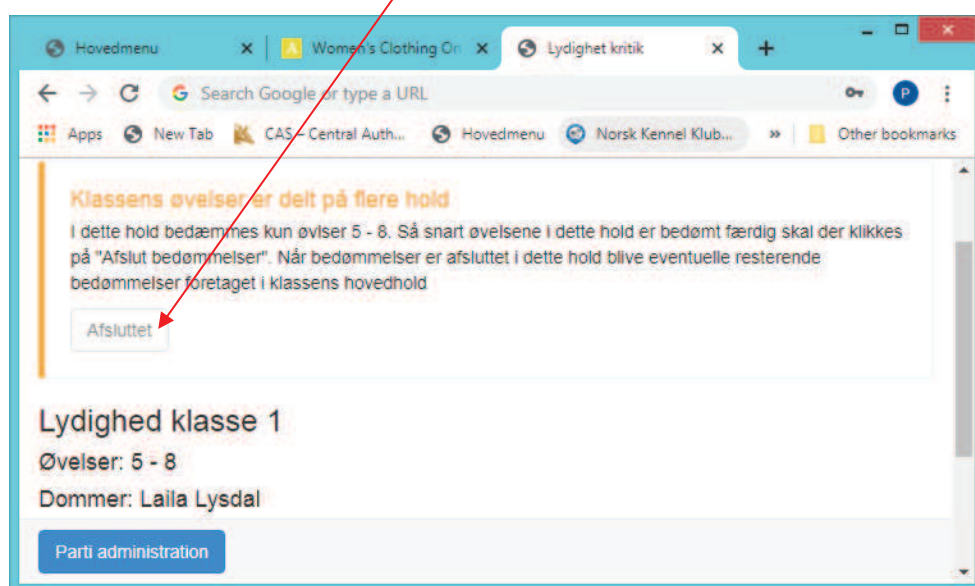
Hovedmenu
Women's Clothing On
Lydighet kritik
+
Search Google or type a URL
P
Apps
New Tab
CAS – Central Auth...
Hovedmenu
Norsk Kennel Klub...
»
Other bookmarks

Klassens øvelser er delt på flere hold
I dette hold bedæmmes kun øvlser 5 - 8. Så snart øvelsene i dette hold er bedømt færdig skal der klikkes på "Afslut bedømmelser". Når bedømmelser er afsluttet i dette hold blive eventuelle resterende bedømmelser foretaget i klassens hovedhold

Afsluttet

Lydighed klasse 1
Øvelser: 5 - 8
Dommer: Laila Lysdal

Parti administration